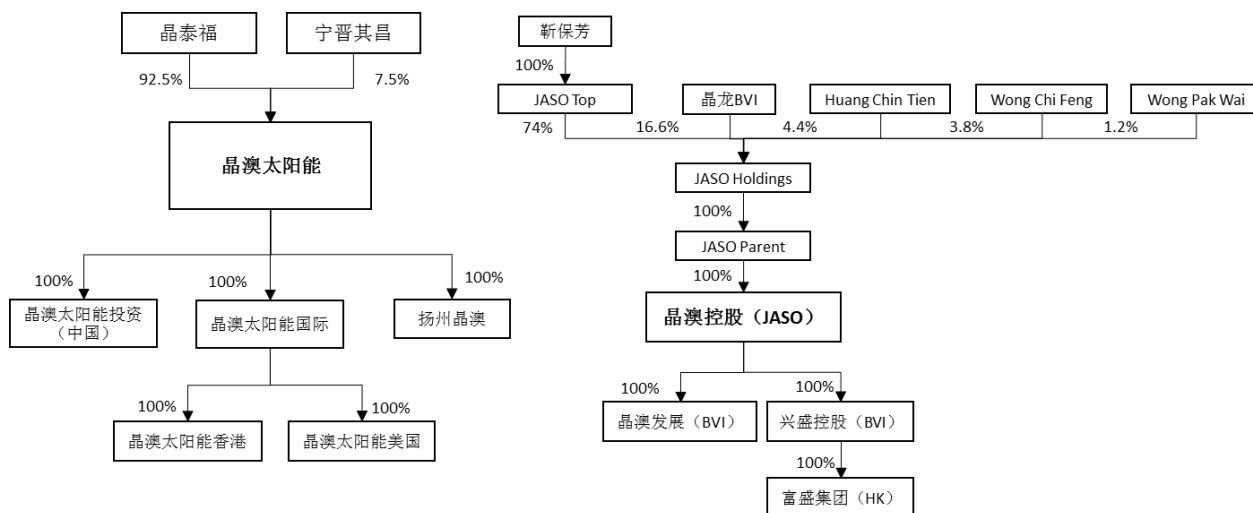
晶泰福

宁晋其昌

92.5%

7.5%

晶澳太阳能

100%

晶澳太阳能投资（中国）

100%

晶澳太阳能国际

100%

扬州晶澳

100%

晶澳太阳能香港

100%

晶澳太阳能美国

靳保芳

100%

JASO Top

晶龙BVI

Huang Chin Tien

Wong Chi Feng

Wong Pak Wai

74%

16.6%

4.4%

3.8%

1.2%

JASO Holdings

100%

JASO Parent

100%

晶澳控股（JASO）

100%

晶澳发展（BVI）

100%

兴盛控股（BVI）

100%

富盛集团（HK）